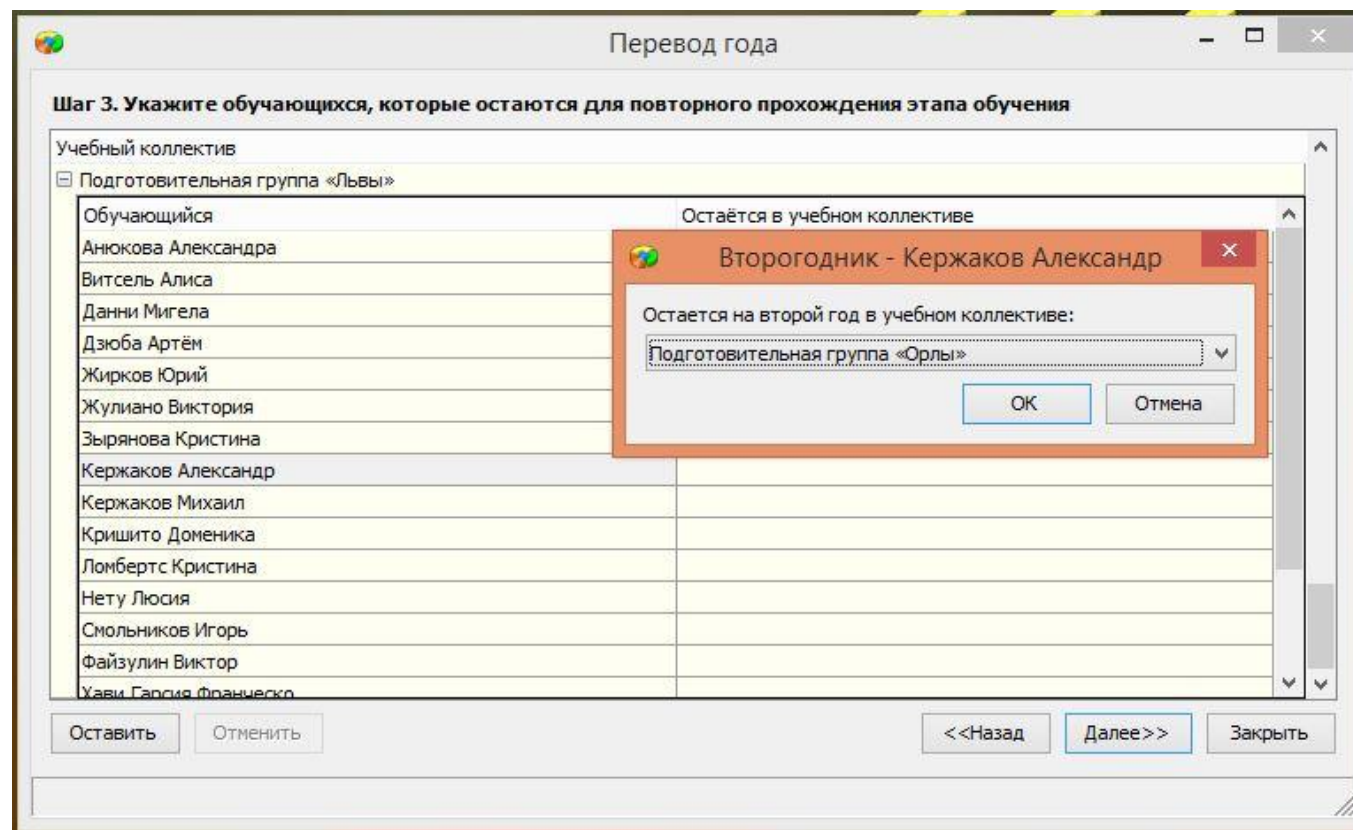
Перевод года

Шаг 3. Укажите обучающихся, которые остаются для повторного прохождения этапа обучения

Учебный коллектив

Подготовительная группа «Львы»

| Обучающийся | Остаётся в учебном коллективе |
|---|---|
| Анюкова Александра | |
| Витсель Алиса | |
| Данни Мигела | |
| Дзюба Артём | |
| Жирков Юрий | |
| Жулиано Виктория | |
| Зырянова Кристина | |
| Кержаков Александр | |
| Кержаков Михаил | |
| Кришито Доменика | |
| Ломбертс Кристина | |
| Нету Люсия | |
| Смольников Игорь | |
| Файзулин Виктор | |
| Хави Гарсия Франческо | |

Второгодник - Кержаков Александр

Остается на второй год в учебном коллективе:

Подготовительная группа «Орлы»

OK

Отмена

Оставить

Отменить

<<Назад

Далее>>

Закрыть